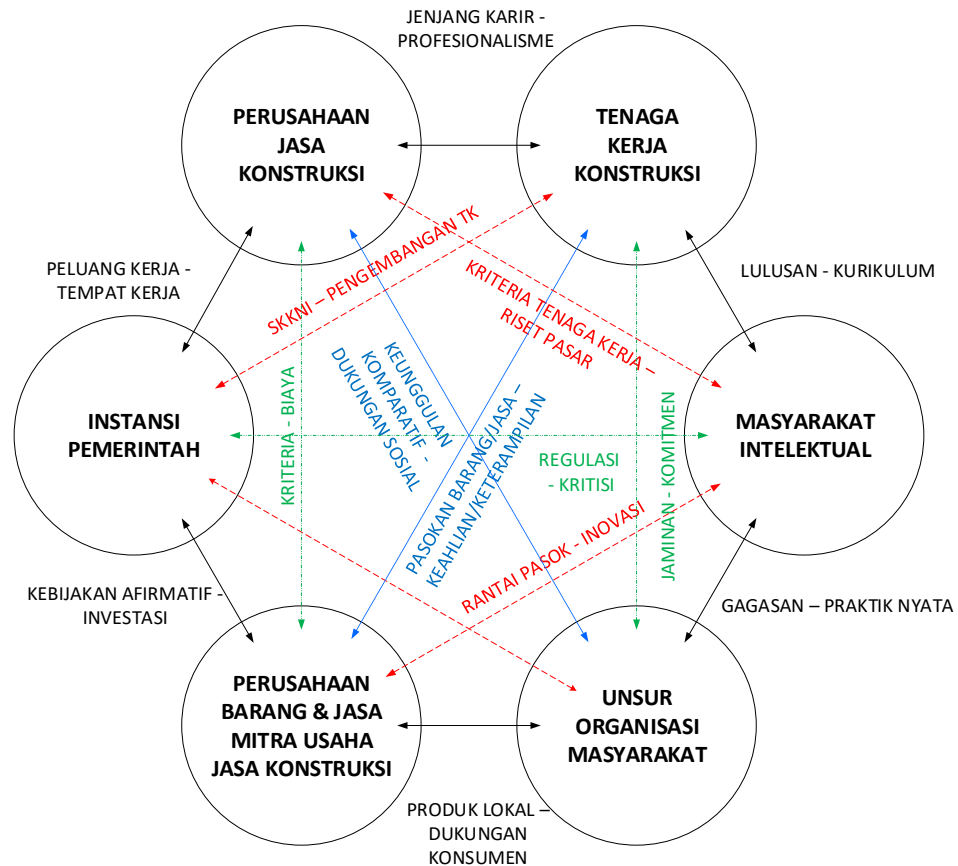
JENJANG KARIR - PROFESIONALISME

PERUSAHAAN JASA KONSTRUKSI

TENAGA KERJA KONSTRUKSI

PELUANG KERJA - TEMPAT KERJA

LULUSAN - KURIKULUM

SKKNI – PENGEMBANGAN TK

KRITERIA TENAGA KERJA – RISET PASAR

KEUNGGULAN KOMPARATIF - DUKUNGAN SOSIAL

KRITERIA - BIAYA

PASOKAN BARANG/JASA – KEAHLIAN/KETERAMPILAN

JAMINAN - KOMITMEN

INSTANSI PEMERINTAH

MASYARAKAT INTELEKTUAL

REGULASI - KRITISI

RANTAI PASOK - INOVASI

KEBIJAKAN AFIRMATIF - INVESTASI

GAGASAN – PRAKTIK NYATA

PERUSAHAAN BARANG & JASA MITRA USAHA JASA KONSTRUKSI

UNSUR ORGANISASI MASYARAKAT

PRODUK LOKAL – DUKUNGAN KONSUMEN